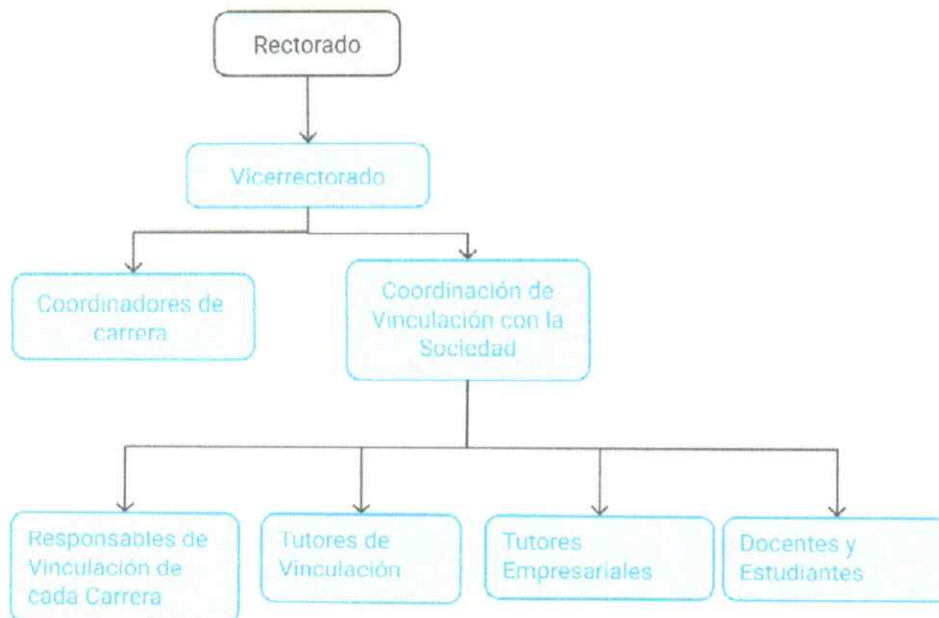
Rectorado

Vicerrectorado

Coordinadores de carrera

Coordinación de Vinculación con la Sociedad

Responsables de Vinculación de cada Carrera

Tutores de Vinculación

Tutores Empresariales

Docentes y Estudiantes